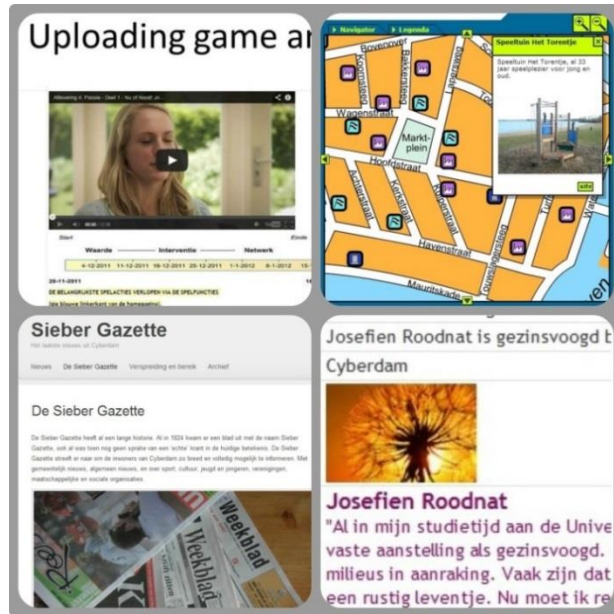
Uploading game ar

Aflevering 4: Patsie - Deel 1 - Nu of Nooit! af...

Start

Einde

Waarde

Interventie

Netwerk

4-12-2011

11-12-2011

18-12-2011

25-12-2011

1-1-2012

8-1-2012

15-

20-11-2011

DE BELANGRIJKSTE SPELACTIES VERLOPEN VIA DE SPELFUNCTIES

Via blauwe linkerkant van de homepagina

Navigator

Legenda

Boveneind

Wagenstraat

Markt-plein

Hondstraat

Achterstraat

Havenstraat

Mauritskade

Speeltuin Het Torentje

Speeltuin Het Torentje, al 33 jaar speelplezier voor jong en oud.

info

Sieber Gazette

Het laatste nieuws uit Cyberdam

Nieuws

De Sieber Gazette

Verspreiding en bereik

Archief

De Sieber Gazette

De Sieber Gazette heeft al een lange historie. Al in 1924 kwam er een blad uit met de naam Sieber Gazette, ook al was toen nog geen sprake van een 'echte' krant in de huidige betekenis. De Sieber Gazette streeft er naar om de inwoners van Cyberdam zo breed en volledig mogelijk te informeren. Met gemeentelijk nieuws, algemeen nieuws, en over sport, cultuur, jeugd en jongeren, verenigingen, maatschappelijke en sociale organisaties.

Weekblad

Josefien Roodnat is gezinsvoogd b

Cyberdam

Josefien Roodnat

"Al in mijn studietijd aan de Unive

vaste aanstelling als gezinsvoogd.

milieus in aanraking. Vaak zijn dat

een rustig leventje. Nu moet ik re